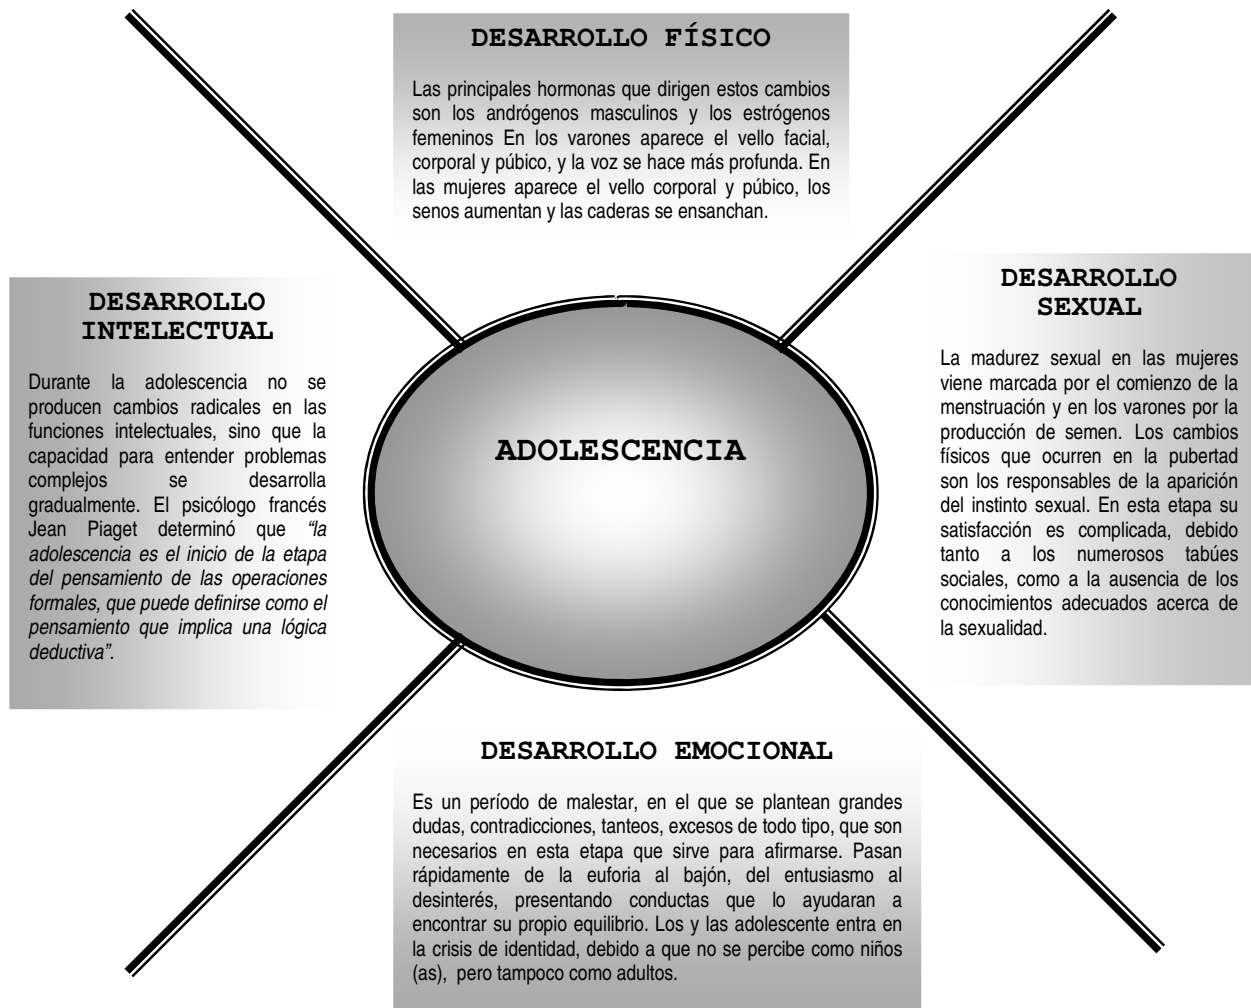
DESARROLLO FÍSICO

Las principales hormonas que dirigen estos cambios son los andrógenos masculinos y los estrógenos femeninos En los varones aparece el vello facial, corporal y púbico, y la voz se hace más profunda. En las mujeres aparece el vello corporal y púbico, los senos aumentan y las caderas se ensanchan.

DESARROLLO INTELECTUAL

Durante la adolescencia no se producen cambios radicales en las funciones intelectuales, sino que la capacidad para entender problemas complejos se desarrolla gradualmente. El psicólogo francés Jean Piaget determinó que *"la adolescencia es el inicio de la etapa del pensamiento de las operaciones formales, que puede definirse como el pensamiento que implica una lógica deductiva".*

ADOLESCENCIA

DESARROLLO SEXUAL

La madurez sexual en las mujeres viene marcada por el comienzo de la menstruación y en los varones por la producción de semen. Los cambios físicos que ocurren en la pubertad son los responsables de la aparición del instinto sexual. En esta etapa su satisfacción es complicada, debido tanto a los numerosos tabúes sociales, como a la ausencia de los conocimientos adecuados acerca de la sexualidad.

DESARROLLO EMOCIONAL

Es un período de malestar, en el que se plantean grandes dudas, contradicciones, tanteos, excesos de todo tipo, que son necesarios en esta etapa que sirve para afirmarse. Pasan rápidamente de la euforia al bajón, del entusiasmo al desinterés, presentando conductas que lo ayudaran a encontrar su propio equilibrio. Los y las adolescente entra en la crisis de identidad, debido a que no se percibe como niños (as), pero tampoco como adultos.